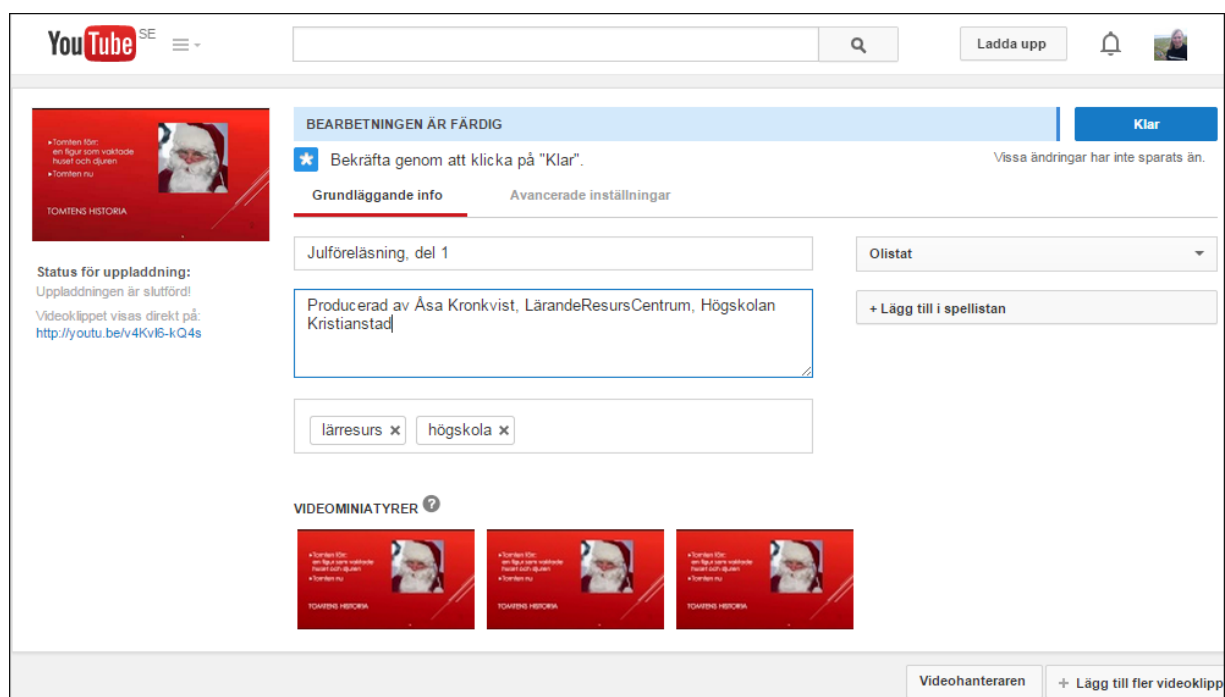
YouTube SE

Ladda upp

•Tomten förr: en figur som vaktade huset och djuren
•Tomten nu
TOMTENS HISTORIA

Status för uppladdning:
Uppladdningen är slutförd!
Videoklippet visas direkt på:
http://youtu.be/v4KvI6-kQ4s

BEARBETNINGEN ÄR FÄRDIG

Klar

Bekräfta genom att klicka på "Klar".

Vissa ändringar har inte sparats än.

Grundläggande info

Avancerade inställningar

Julföreläsning, del 1

Olistat

Producerad av Åsa Kronkvist, LärandeResursCentrum, Högskolan Kristianstad

+ Lägg till i spellistan

lärresurs ×

högskola ×

VIDEOMINIATYRER

•Tomten förr: en figur som vaktade huset och djuren
•Tomten nu
TOMTENS HISTORIA

•Tomten förr: en figur som vaktade huset och djuren
•Tomten nu
TOMTENS HISTORIA

•Tomten förr: en figur som vaktade huset och djuren
•Tomten nu
TOMTENS HISTORIA

Videohanteraren

+ Lägg till fler videoklipp